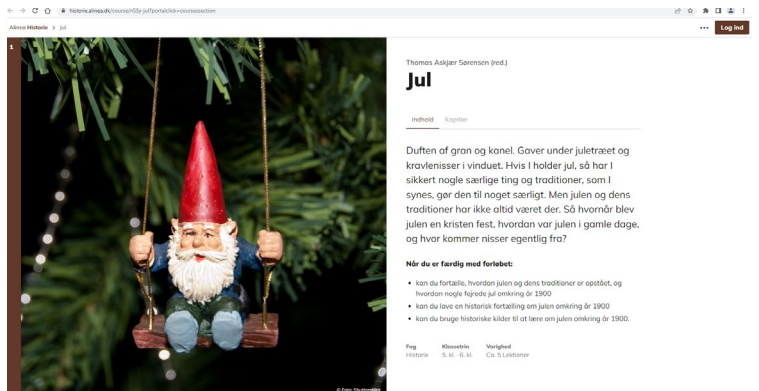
historie.alinea.dk/course/rt5y-jul?portalclick=coursesection

Alinea Historie > Jul

••• Log ind

1

Thomas Askjær Sørensen (red.)

Jul

Indhold Kapitler

Duften af gran og kanel. Gaver under juletræet og kravlenisser i vinduet. Hvis I holder jul, så har I sikkert nogle særlige ting og traditioner, som I synes, gør den til noget særligt. Men julen og dens traditioner har ikke altid været der. Så hvornår blev julen en kristen fest, hvordan var julen i gamle dage, og hvor kommer nisser egentlig fra?

Når du er færdig med forløbet:

- kan du fortælle, hvordan julen og dens traditioner er opstået, og hvordan nogle fejrede jul omkring år 1900
- kan du lave en historisk fortælling om julen omkring år 1900
- kan du bruge historiske kilder til at lære om julen omkring år 1900.

| Fag | Klassetrin | Varighed |
|---|---|---|
| Historie | 5. kl. - 6. kl. | Ca. 5 Lektioner |

© Foto: Shutterstock